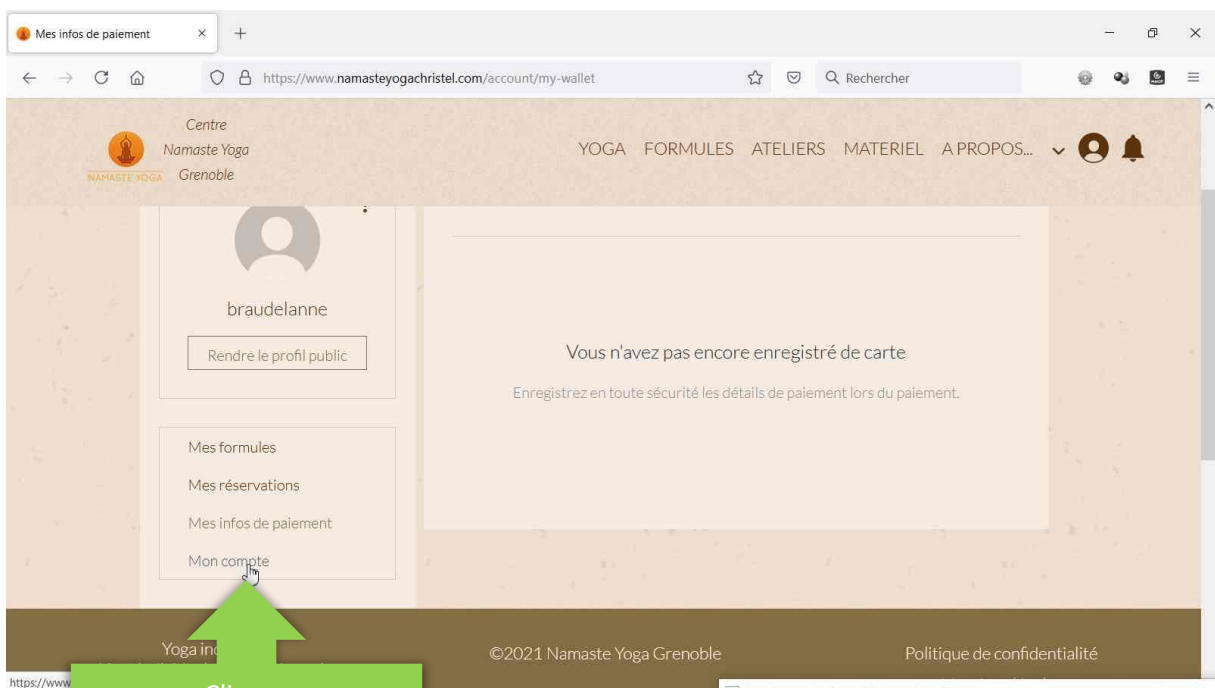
Mes infos de paiement

https://www.namasteyogachristel.com/account/my-wallet

Rechercher

Centre Namaste Yoga Grenoble

NAMASTE YOGA

YOGA FORMULES ATELIERS MATERIEL A PROPOS...

braudelanne

Rendre le profil public

Vous n'avez pas encore enregistré de carte

Enregistrez en toute sécurité les détails de paiement lors du paiement.

Mes formules

Mes réservations

Mes infos de paiement

Mon compte

Yoga in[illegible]

©2021 Namaste Yoga Grenoble

Politique de confidentialité

https://www

Cli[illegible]